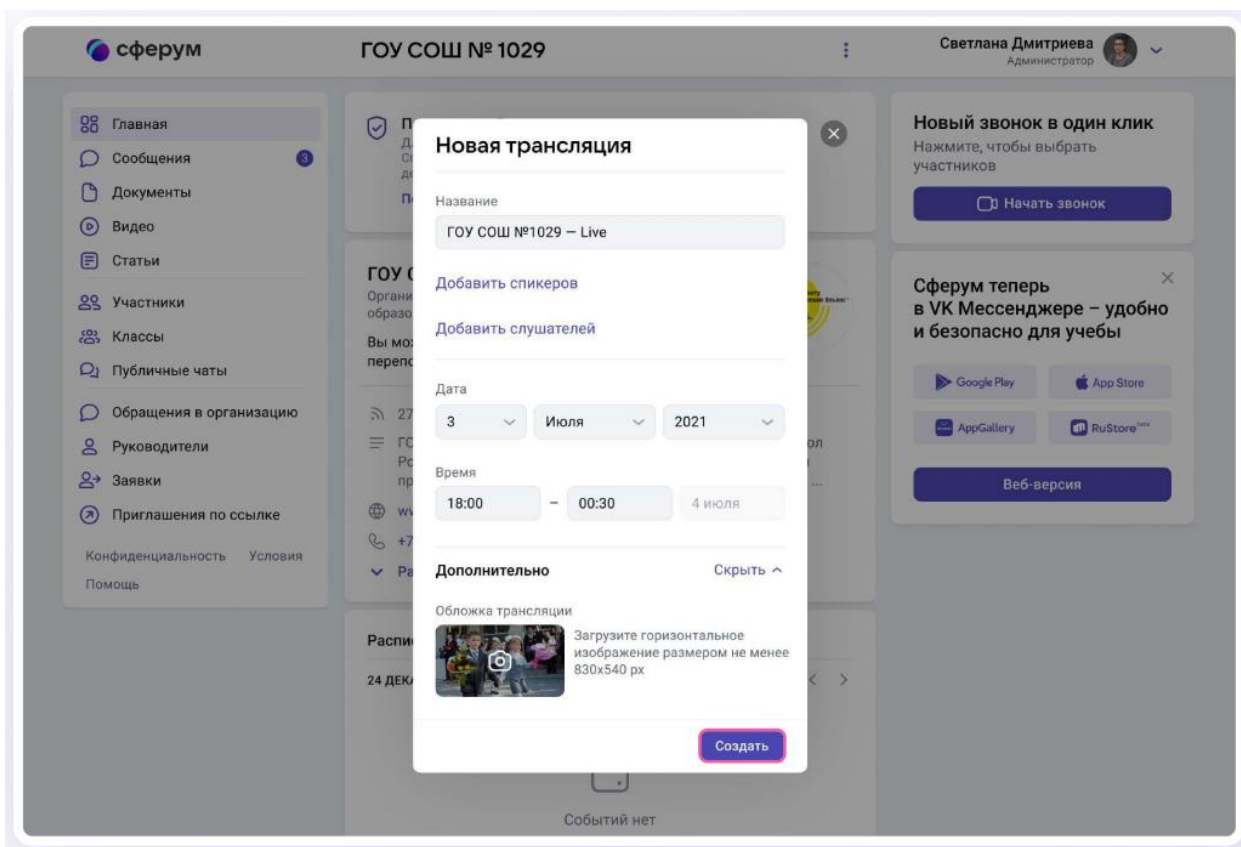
сферум

ГОУ СОШ № 1029

Светлана Дмитриева
Администратор

Главная
Сообщения 3
Документы
Видео
Статьи
Участники
Классы
Публичные чаты
Обращения в организацию
Руководители
Заявки
Приглашения по ссылке
Конфиденциальность Условия
Помощь

Новая трансляция

Название
ГОУ СОШ №1029 — Live

Добавить спикеров

Добавить слушателей

Дата
3 Июля 2021

Время
18:00 – 00:30 4 июля

Дополнительно Скрыть

Обложка трансляции
Загрузите горизонтальное изображение размером не менее 830x540 px

Создать

Событий нет

Новый звонок в один клик
Нажмите, чтобы выбрать участников
Начать звонок

Сферум теперь в VK Мессенджере – удобно и безопасно для учебы
Google Play
App Store
AppGallery
RuStore
Веб-версия